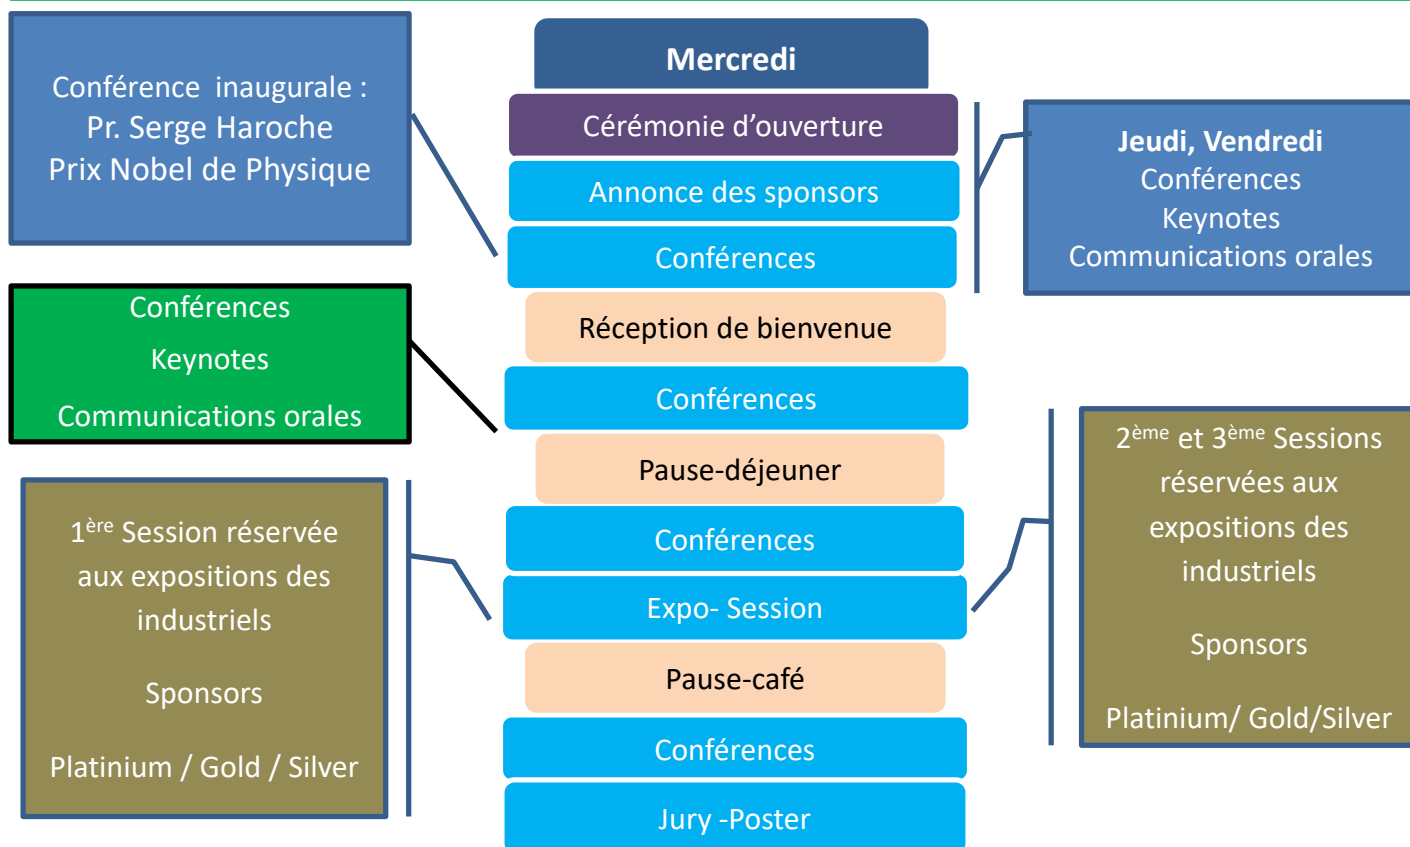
Conférence inaugurale :
Pr. Serge Haroche
Prix Nobel de Physique

Mercredi

Cérémonie d’ouverture

Annonce des sponsors

Conférences

Jeudi, Vendredi
Conférences
Keynotes
Communications orales

Conférences
Keynotes
Communications orales

Réception de bienvenue

Conférences

Pause-déjeuner

Conférences

Expo- Session

Pause-café

Conférences

Jury -Poster

$1^{ère}$ Session réservée aux expositions des industriels

Sponsors

Platinium / Gold / Silver

$2^{ème}$ et $3^{ème}$ Sessions réservées aux expositions des industriels

Sponsors

Platinium/ Gold/Silver